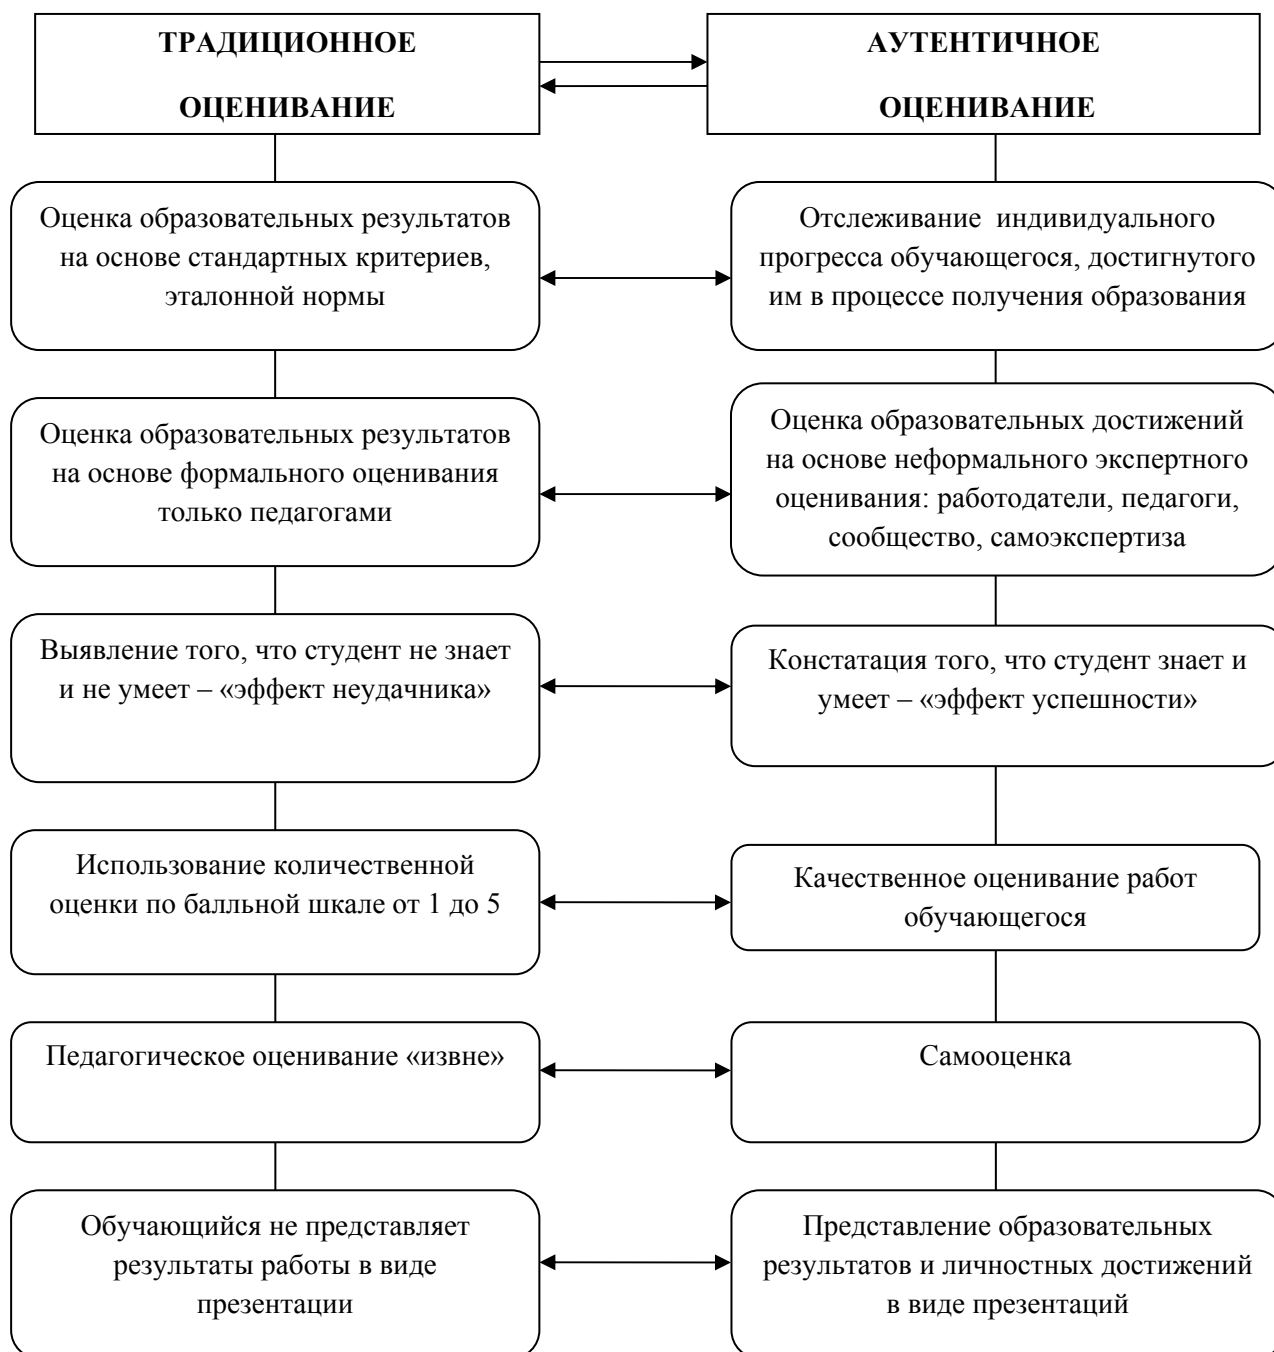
ТРАДИЦИОННОЕ ОЦЕНИВАНИЕ

АУТЕНТИЧНОЕ ОЦЕНИВАНИЕ

Оценка образовательных результатов на основе стандартных критериев, эталонной нормы

Отслеживание индивидуального прогресса обучающегося, достигнутого им в процессе получения образования

Оценка образовательных результатов на основе формального оценивания только педагогами

Оценка образовательных достижений на основе неформального экспертного оценивания: работодатели, педагоги, сообщество, самоэкспертиза

Выявление того, что студент не знает и не умеет – «эффект неудачника»

Констатация того, что студент знает и умеет – «эффект успешности»

Использование количественной оценки по балльной шкале от 1 до 5

Качественное оценивание работ обучающегося

Педагогическое оценивание «извне»

Самооценка

Обучающийся не представляет результаты работы в виде презентации

Представление образовательных результатов и личностных достижений в виде презентаций